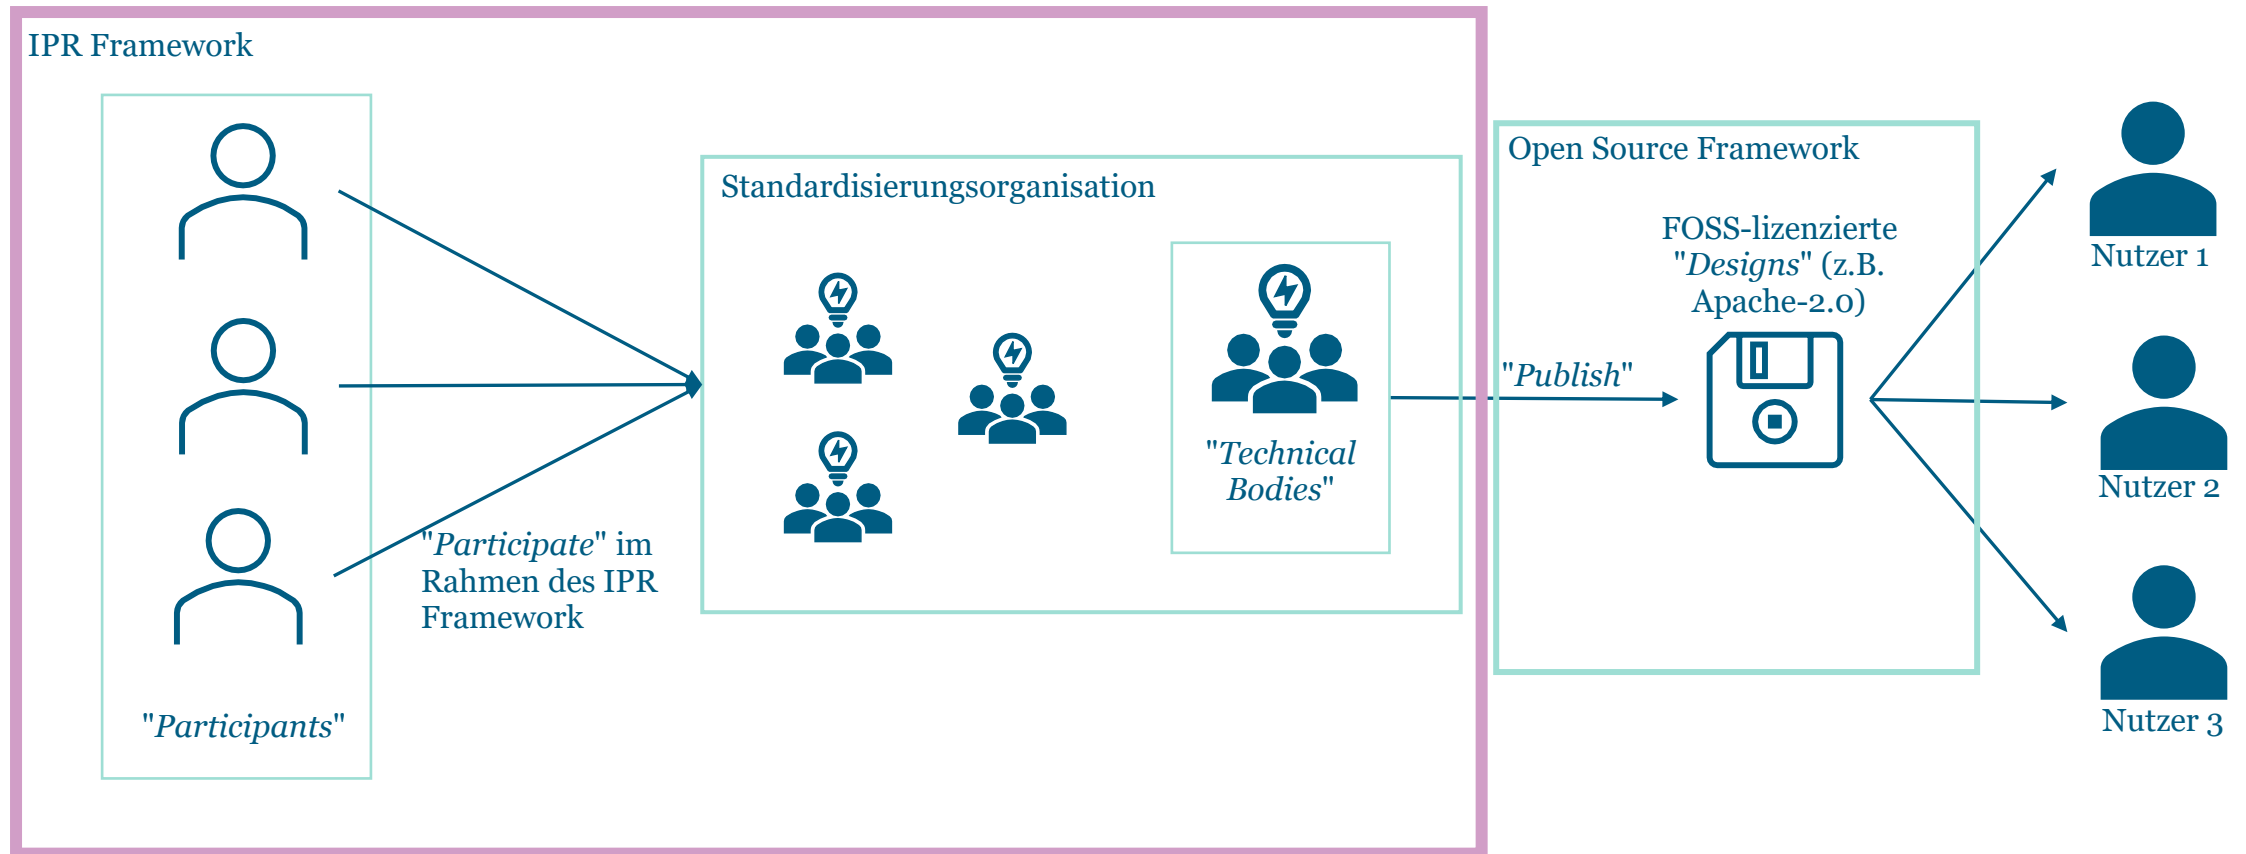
IPR Framework

"Participants"

"Participate" im Rahmen des IPR Framework

Standardisierungsorganisation

"Technical Bodies"

"Publish"

Open Source Framework

FOSS-lizenzierte "Designs" (z.B. Apache-2.0)

Nutzer 1

Nutzer 2

Nutzer 3